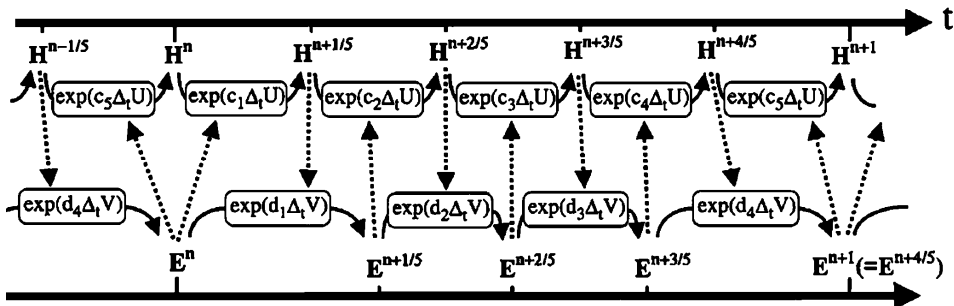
t

$H^{n-1/5}$ $H^{n}$ $H^{n+1/5}$ $H^{n+2/5}$ $H^{n+3/5}$ $H^{n+4/5}$ $H^{n+1}$

$\exp(c_5\Delta_t U)$ $\exp(c_1\Delta_t U)$ $\exp(c_2\Delta_t U)$ $\exp(c_3\Delta_t U)$ $\exp(c_4\Delta_t U)$ $\exp(c_5\Delta_t U)$

$\exp(d_4\Delta_t V)$ $\exp(d_1\Delta_t V)$ $\exp(d_2\Delta_t V)$ $\exp(d_3\Delta_t V)$ $\exp(d_4\Delta_t V)$

$E^{n}$ $E^{n+1/5}$ $E^{n+2/5}$ $E^{n+3/5}$ $E^{n+1}(=E^{n+4/5})$